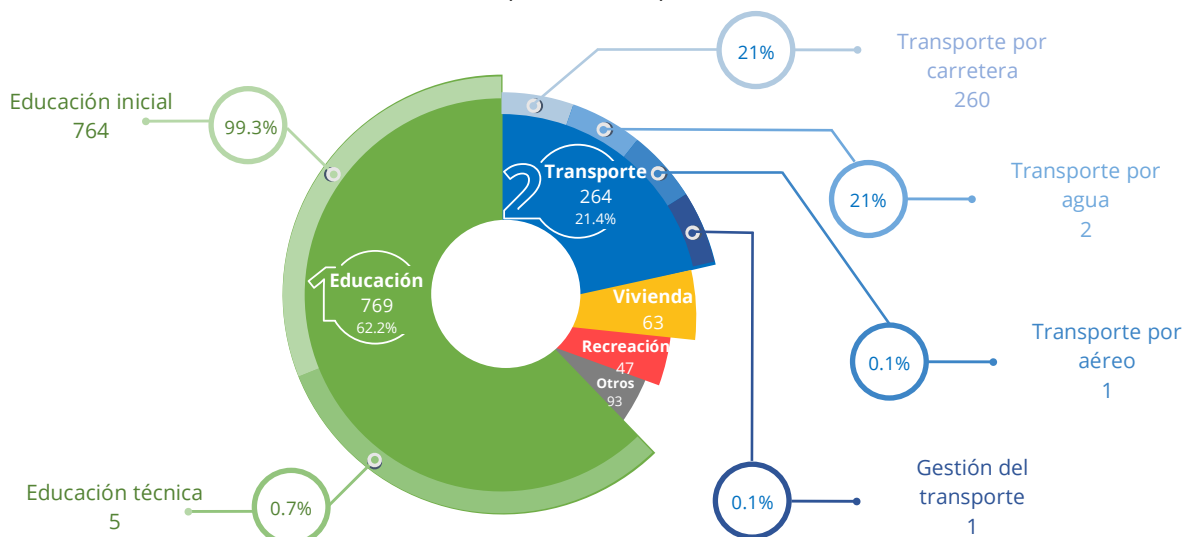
Educación inicial
764

99.3%

Educación técnica
5

0.7%

1 Educación
769
62.2%

2 Transporte
264
21.4%

Vivienda
63

Recreación
47

Otros
93

21%

Transporte por carretera
260

21%

Transporte por agua
2

0.1%

Transporte por aéreo
1

0.1%

Gestión del transporte
1